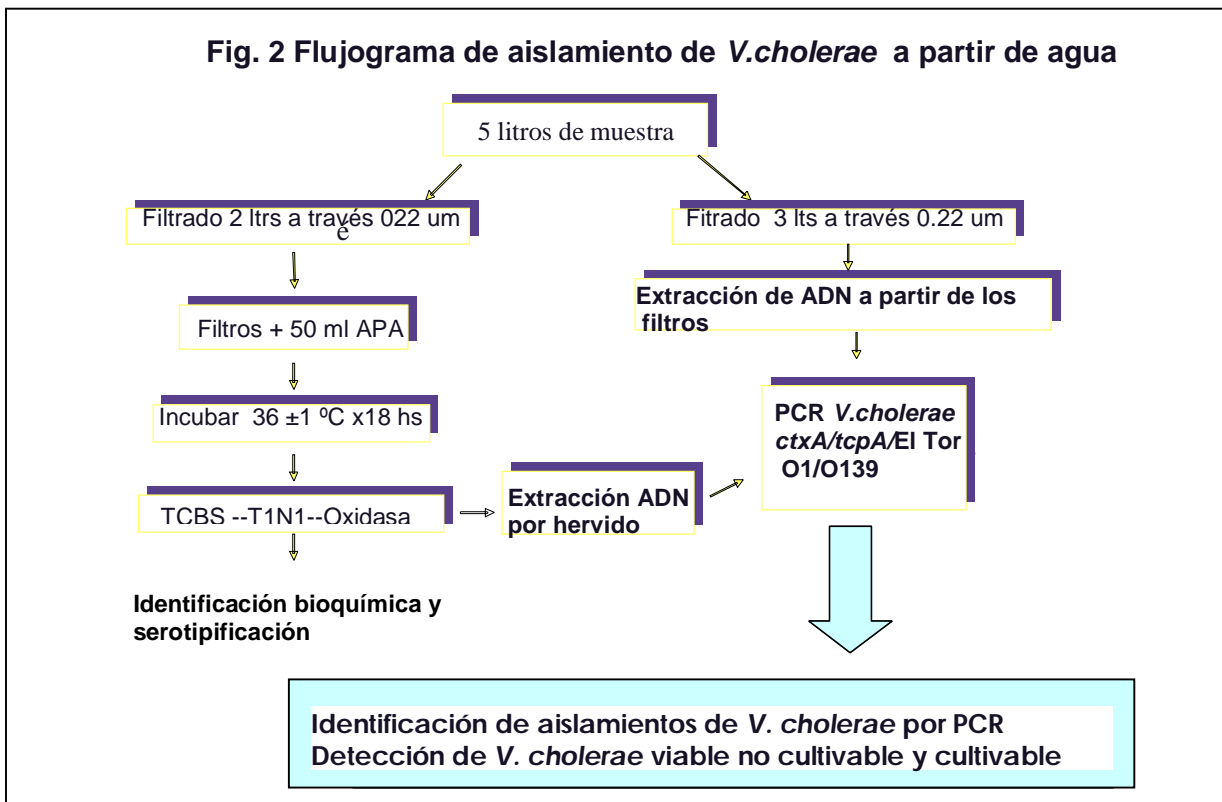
Fig. 2 Flujograma de aislamiento de V.cholerae a partir de agua

5 litros de muestra

Filtrado 2 ltrs a través 022 um
é

Fitrado 3 lts a través 0.22 um

Filtros + 50 ml APA

Extracción de ADN a partir de los filtros

Incubar 36 ±1 ºC x18 hs

PCR V.cholerae ctxA/tcpA/El Tor O1/O139

TCBS --T1N1--Oxidasa

Extracción ADN por hervido

Identificación bioquímica y serotipificación

Identificación de aislamientos de V. cholerae por PCR
Detección de V. cholerae viable no cultivable y cultivable